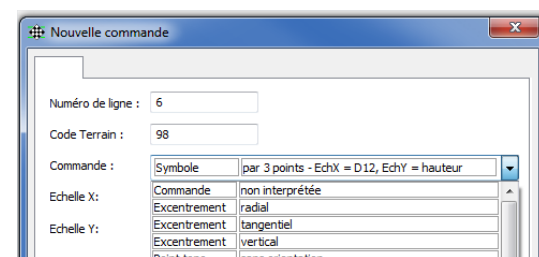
Nouvelle commande

Numéro de ligne : 6

Code Terrain : 98

Commande :

| Symbole | par 3 points - EchX = D12, EchY = hauteur |
|---|---|
| Commande | non interprétée |
| Excentrement | radial |
| Excentrement | tangentiel |
| Excentrement | vertical |

Echelle X:

Echelle Y: